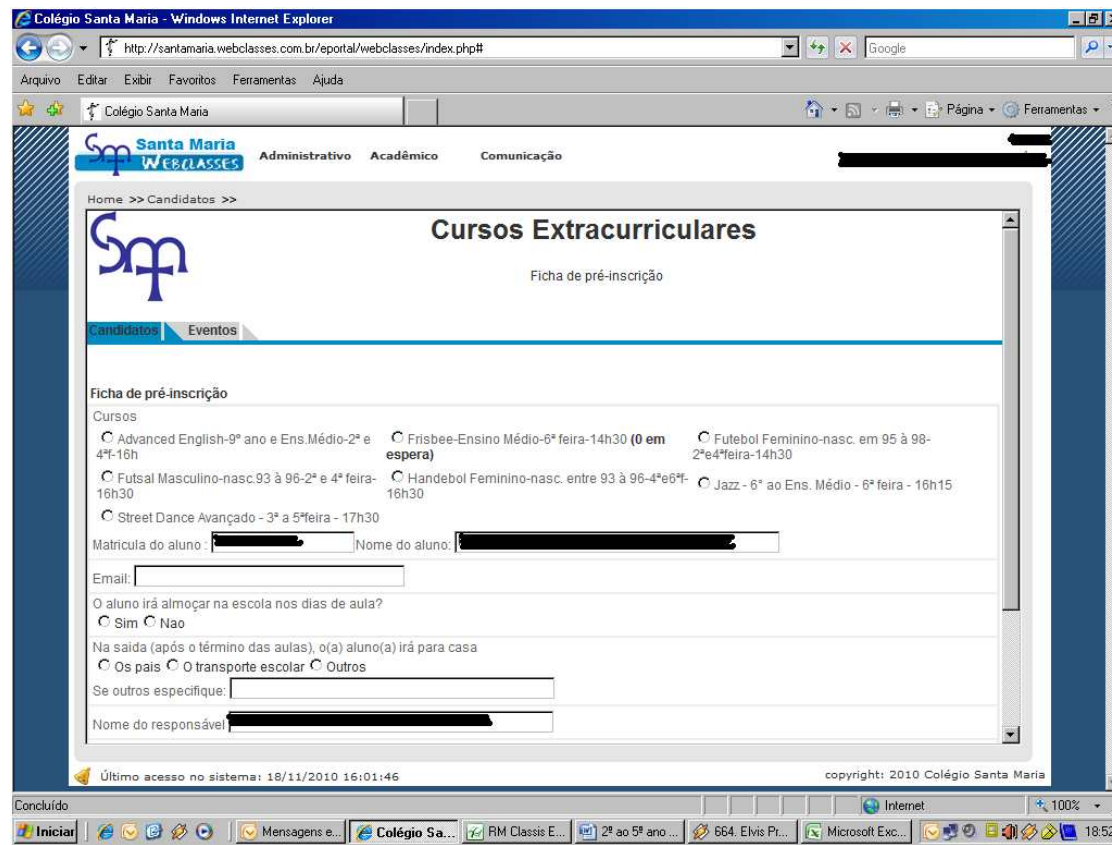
Colégio Santa Maria - Windows Internet Explorer

http://santamaria.webclasses.com.br/eportal/webclasses/index.php#

Google

Arquivo Editar Exibir Favoritos Ferramentas Ajuda

Colégio Santa Maria

Página ▾ Ferramentas ▾

Santa Maria WEBCLASSES

Administrativo Acadêmico Comunicação

Home >> Candidatos >>

Cursos Extracurriculares

Ficha de pré-inscrição

Candidatos Eventos

Ficha de pré-inscrição

Cursos

Advanced English-9º ano e Ens.Médio-2ª e 4ªf-16h

Frisbee-Ensino Médio-6ª feira-14h30 **(0 em espera)**

Futebol Feminino-nasc. em 95 à 98-2ªe4ªfeira-14h30

Futsal Masculino-nasc.93 à 96-2ª e 4ª feira-16h30

Handebol Feminino-nasc. entre 93 à 96-4ªe6ªf-16h30

Jazz - 6º ao Ens. Médio - 6ª feira - 16h15

Street Dance Avançado - 3ª a 5ªfeira - 17h30

Matricula do aluno :

Nome do aluno:

Email:

O aluno irá almoçar na escola nos dias de aula?

Sim Nao

Na saida (após o término das aulas), o(a) aluno(a) irá para casa

Os pais O transporte escolar Outros

Se outros especifique:

Nome do responsável

Último acesso no sistema: 18/11/2010 16:01:46

copyright: 2010 Colégio Santa Maria

Concluído

Internet

100%

Iniciar

Mensagens e...

Colégio Sa...

RM Classis E...

2º ao 5º ano ...

664. Elvis Pr...

Microsoft Exc...

18:52